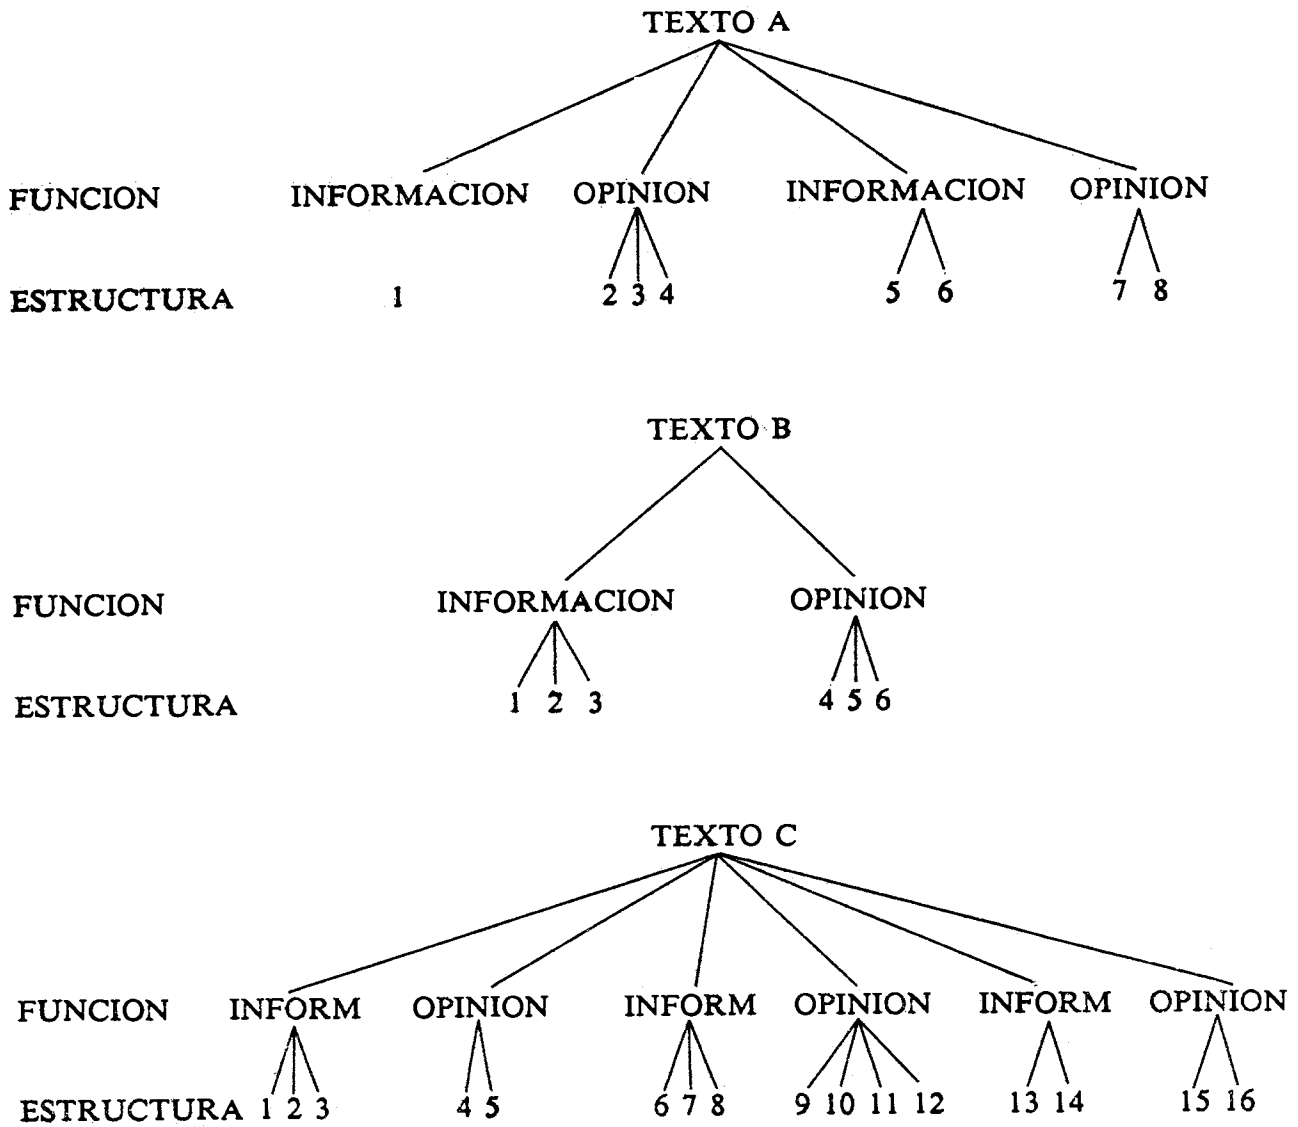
TEXTO A

FUNCION INFORMACION OPINION INFORMACION OPINION

ESTRUCTURA 1 2 3 4 5 6 7 8

TEXTO B

FUNCION INFORMACION OPINION

ESTRUCTURA 1 2 3 4 5 6

TEXTO C

FUNCION INFORM OPINION INFORM OPINION INFORM OPINION

ESTRUCTURA 1 2 3 4 5 6 7 8 9 10 11 12 13 14 15 16